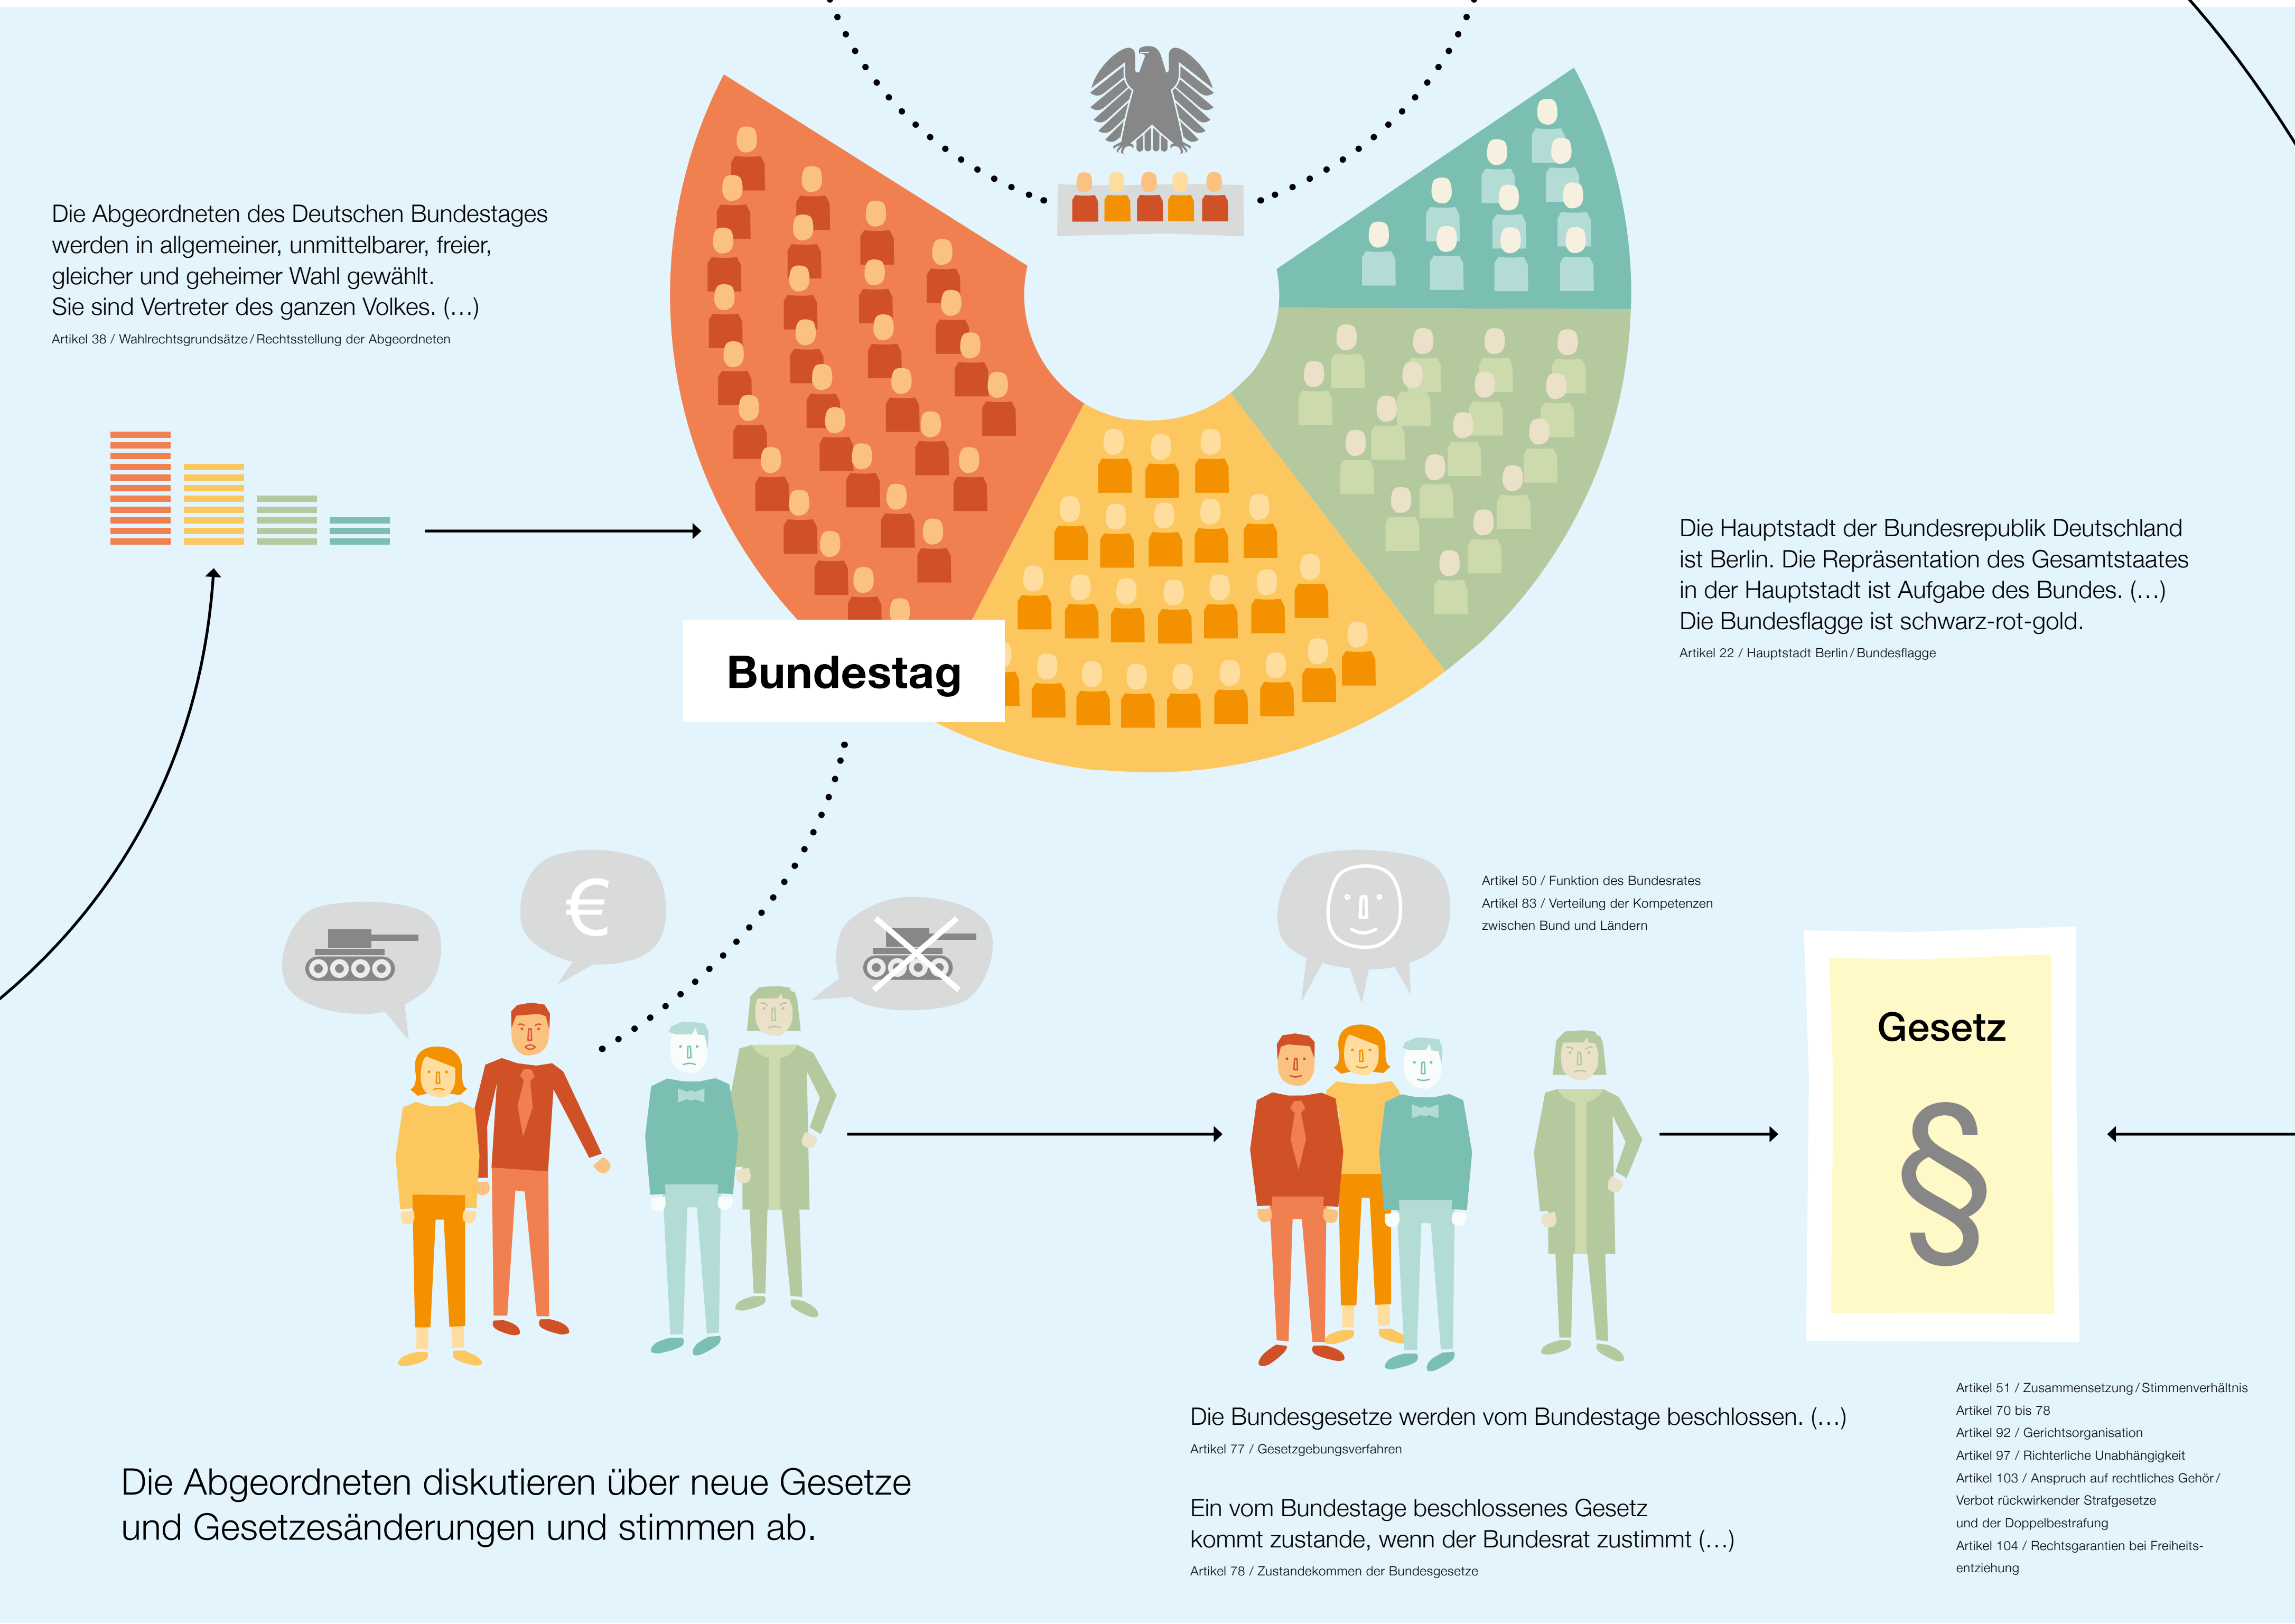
Die Abgeordneten des Deutschen Bundestages werden in allgemeiner, unmittelbarer, freier, gleicher und geheimer Wahl gewählt. Sie sind Vertreter des ganzen Volkes. (…)
Artikel 38 / Wahlrechtsgrundsätze / Rechtsstellung der Abgeordneten

Bundestag

Die Hauptstadt der Bundesrepublik Deutschland ist Berlin. Die Repräsentation des Gesamtstaates in der Hauptstadt ist Aufgabe des Bundes. (…) Die Bundesflagge ist schwarz-rot-gold.
Artikel 22 / Hauptstadt Berlin / Bundesflagge

€

Artikel 50 / Funktion des Bundesrates
Artikel 83 / Verteilung der Kompetenzen zwischen Bund und Ländern

Gesetz

§

Artikel 51 / Zusammensetzung / Stimmenverhältnis
Artikel 70 bis 78
Artikel 92 / Gerichtsorganisation
Artikel 97 / Richterliche Unabhängigkeit
Artikel 103 / Anspruch auf rechtliches Gehör / Verbot rückwirkender Strafgesetze und der Doppelbestrafung
Artikel 104 / Rechtsgarantien bei Freiheitsentziehung

Die Bundesgesetze werden vom Bundestage beschlossen. (…)
Artikel 77 / Gesetzgebungsverfahren

Ein vom Bundestage beschlossenes Gesetz kommt zustande, wenn der Bundesrat zustimmt (…)
Artikel 78 / Zustandekommen der Bundesgesetze

Die Abgeordneten diskutieren über neue Gesetze und Gesetzesänderungen und stimmen ab.